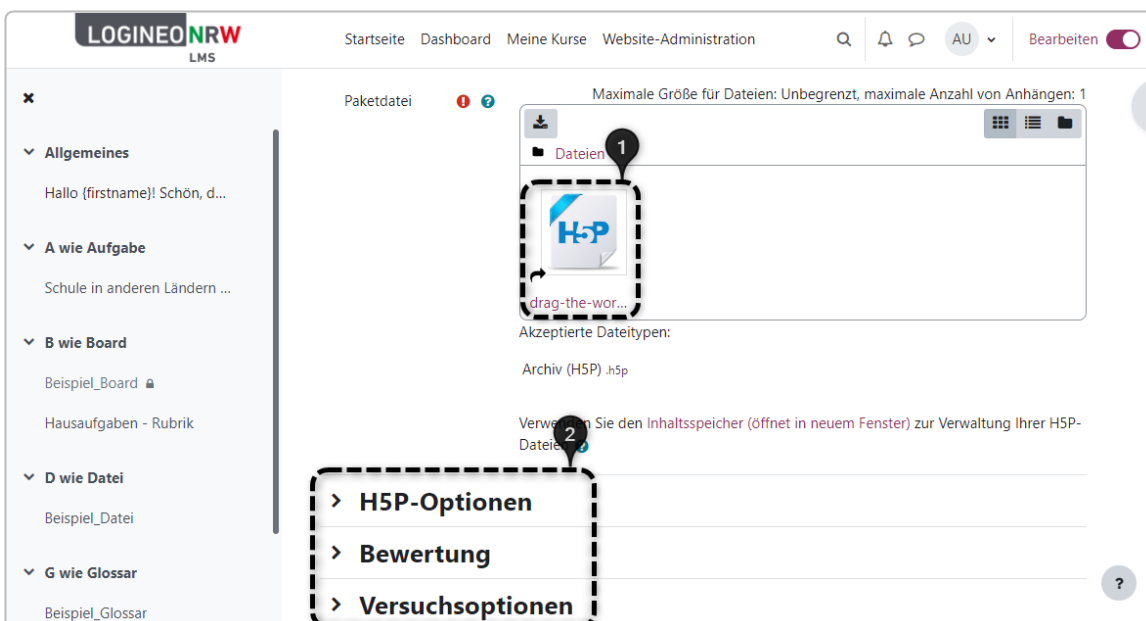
LOGINEO NRW
LMS

Startseite Dashboard Meine Kurse Website-Administration

AU

Bearbeiten

Allgemeines

Hallo {firstname}! Schön, d...

A wie Aufgabe

Schule in anderen Ländern ...

B wie Board

Beispiel_Board

Hausaufgaben - Rubrik

D wie Datei

Beispiel_Datei

G wie Glossar

Beispiel_Glossar

Paketdatei

Maximale Größe für Dateien: Unbegrenzt, maximale Anzahl von Anhängen: 1

Dateien

1

H5P

drag-the-wor...

Akzeptierte Dateitypen:

Archiv (H5P) .h5p

Verwe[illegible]n Sie den Inhaltsspeicher (öffnet in neuem Fenster) zur Verwaltung Ihrer H5P-Dateien.

2

H5P-Optionen

Bewertung

Versuchsoptionen

?